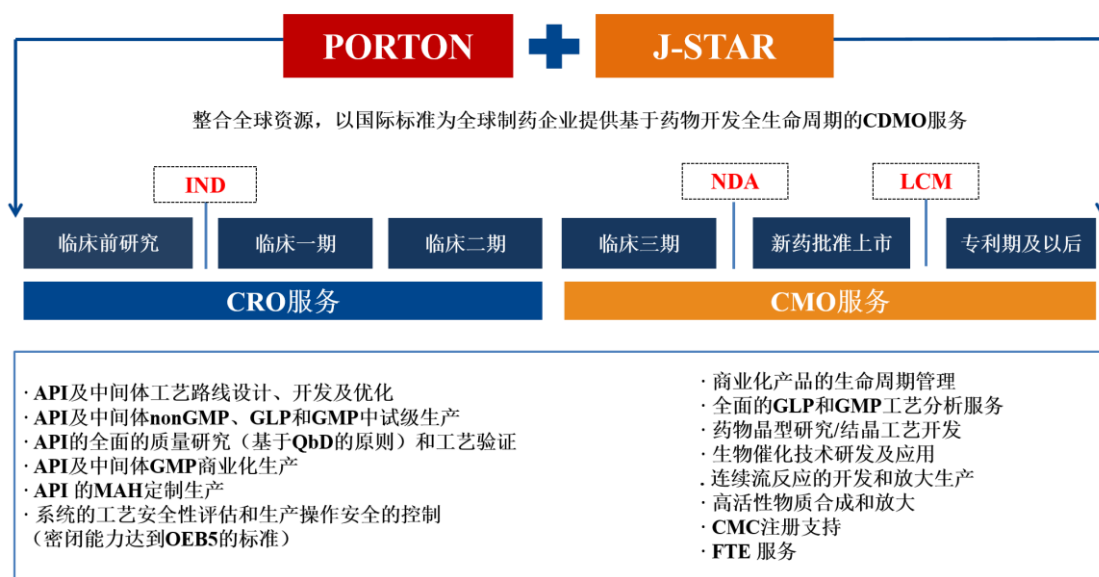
PORTON J-STAR

整合全球资源，以国际标准为全球制药企业提供基于药物开发全生命周期的CDMO服务

IND NDA LCM

临床前研究 临床一期 临床二期 临床三期 新药批准上市 专利期及以后

CRO服务 CMO服务

· API及中间体工艺路线设计、开发及优化
· API及中间体nonGMP、GLP和GMP中试级生产
· API的全面的质量研究（基于QbD的原则）和工艺验证
· API及中间体GMP商业化生产
· API 的MAH定制生产
· 系统的工艺安全性评估和生产操作安全的控制（密闭能力达到OEB5的标准）

· 商业化产品的生命周期管理
· 全面的GLP和GMP工艺分析服务
· 药物晶型研究/结晶工艺开发
· 生物催化技术研发及应用
· 连续流反应的开发和放大生产
· 高活性物质合成和放大
· CMC注册支持
· FTE 服务